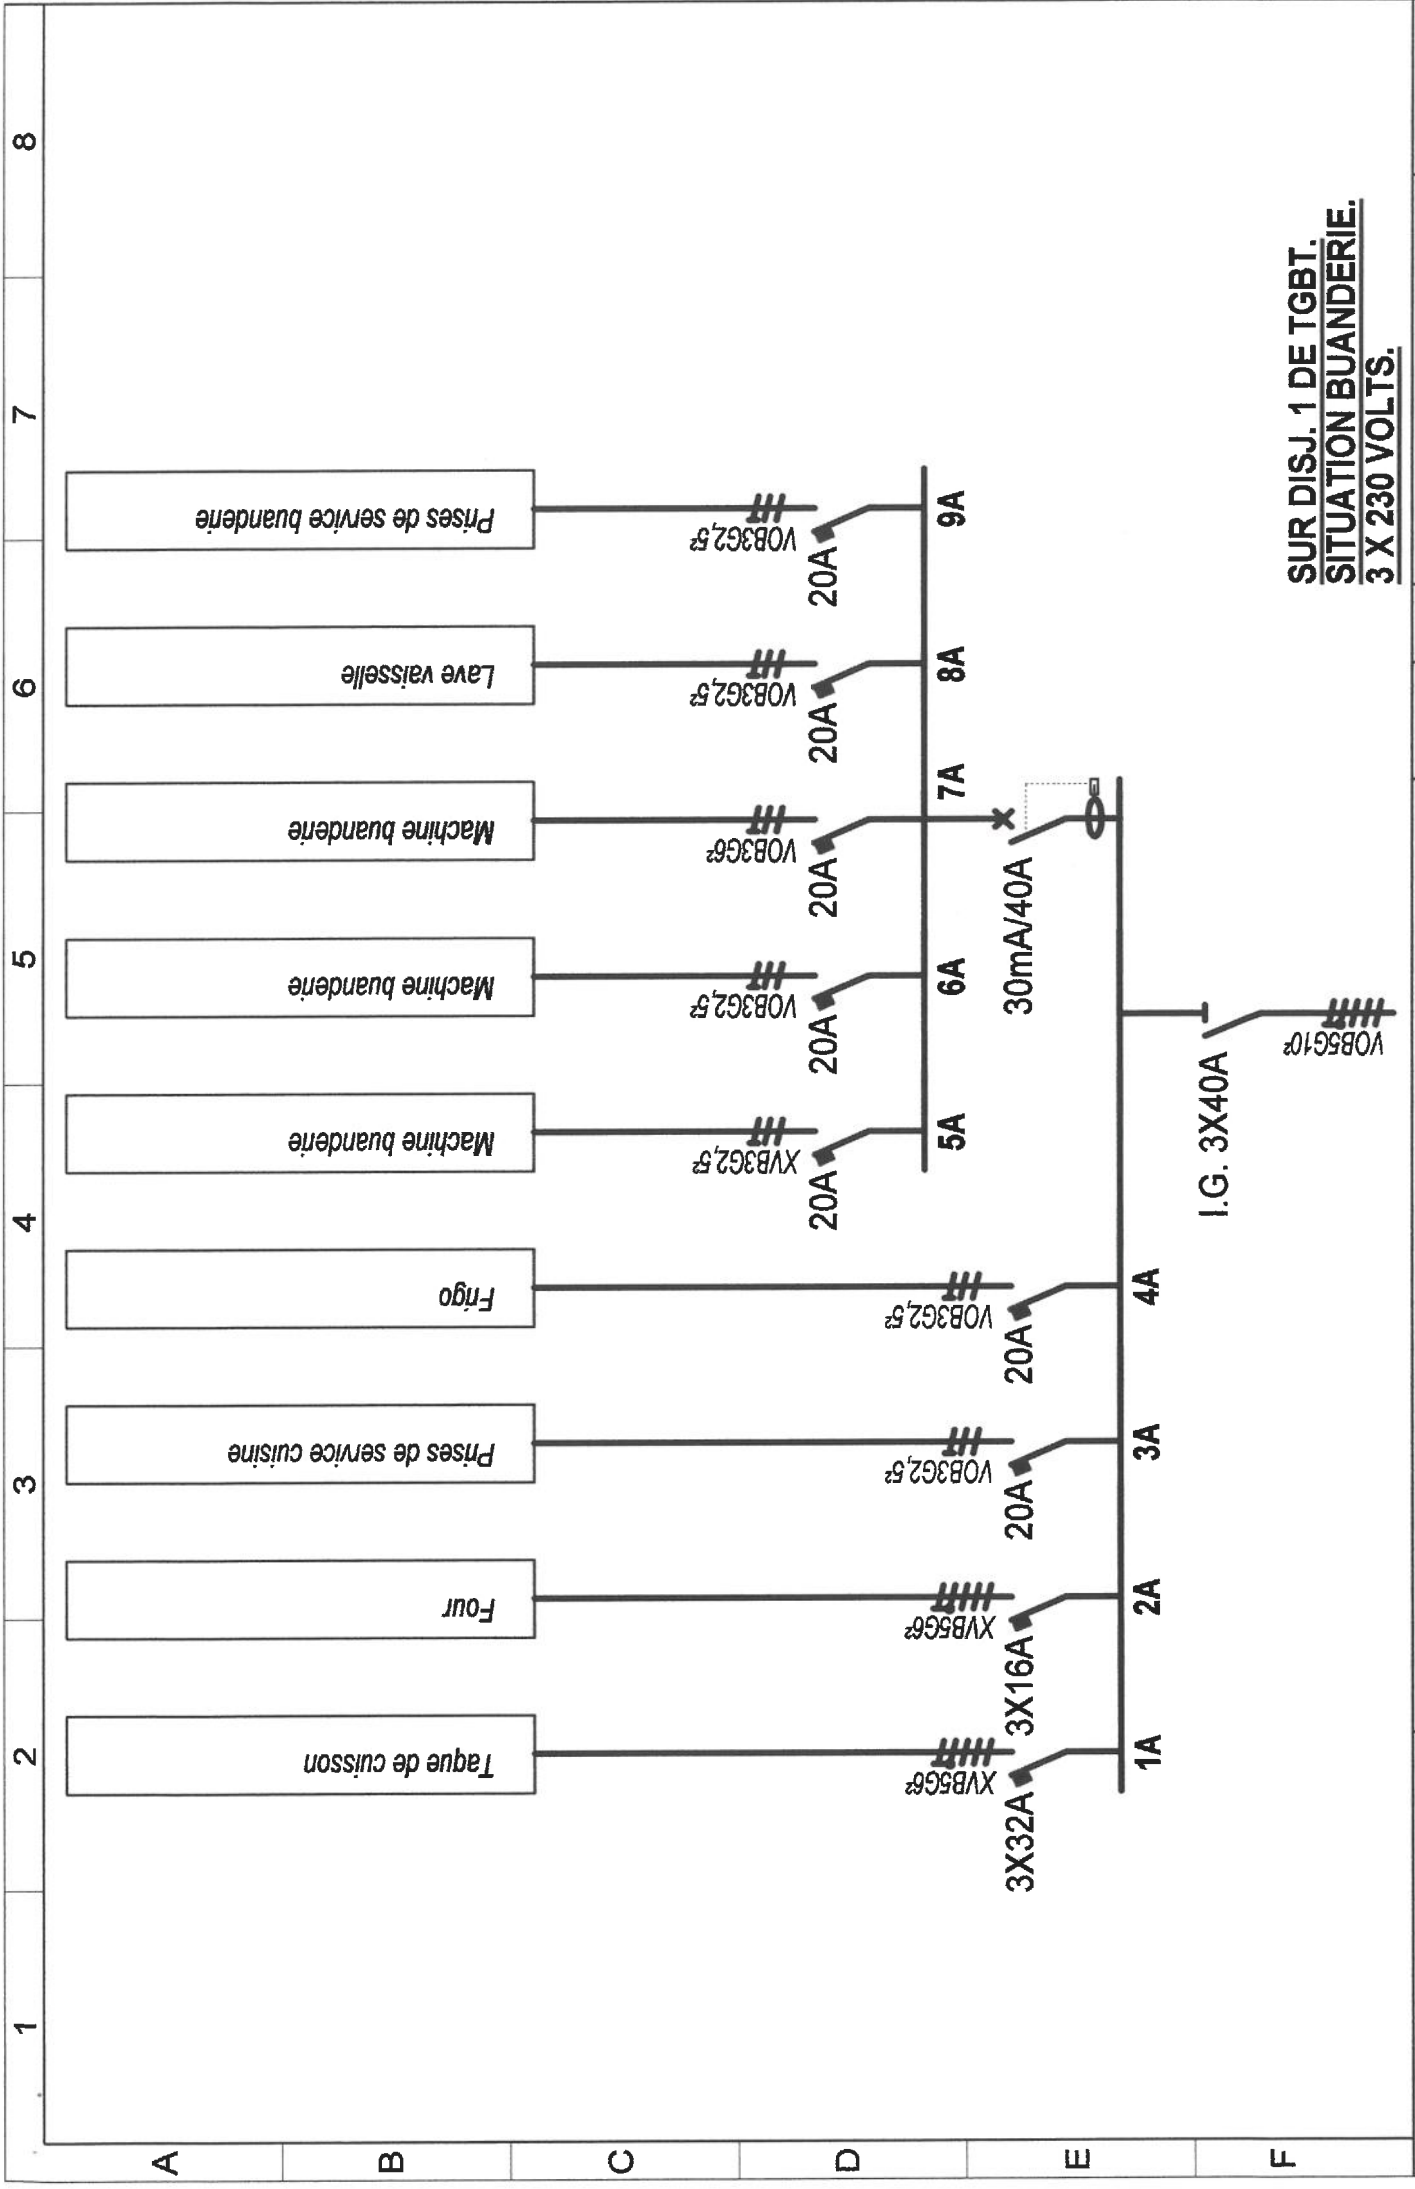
SUR DISJ. 1 DE TGBT.
SITUATION BUANDERIE.
3 X 230 VOLTS.

VOB5G10²
I.G. 3X40A
30mA/40A

1A 3X32A XVB5G6² Taque de cuisson
2A 3X16A XVB5G6² Four
3A 20A VOB3G2,5² Prises de service cuisine
4A 20A VOB3G2,5² Frigo
5A 20A XVB3G2,5² Machine buanderie
6A 20A VOB3G2,5² Machine buanderie
7A 20A VOB3G6² Machine buanderie
8A 20A VOB3G2,5² Lave vaisselle
9A 20A VOB3G2,5² Prises de service buanderie

1 2 3 4 5 6 7 8
A B C D E F